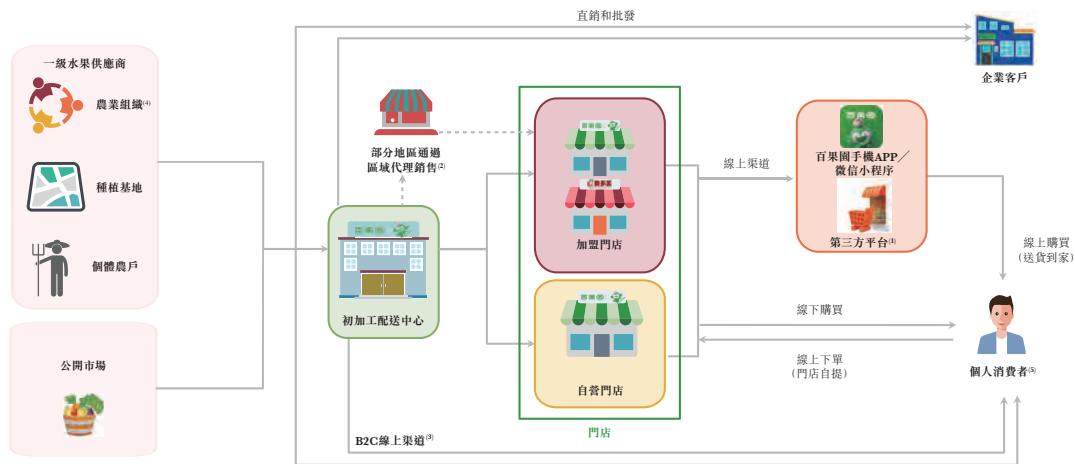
直銷和批發

一級水果供應商

農業組織$^{(4)}$

種植基地

個體農戶

公開市場

部分地區通過區域代理銷售$^{(2)}$

初加工配送中心

加盟門店

自營門店

門店

B2C線上渠道$^{(3)}$

線上渠道

百果園手機APP／微信小程序

第三方平台$^{(1)}$

企業客戶

線上購買（送貨到家）

線下購買

線上下單（門店自提）

個人消費者$^{(5)}$